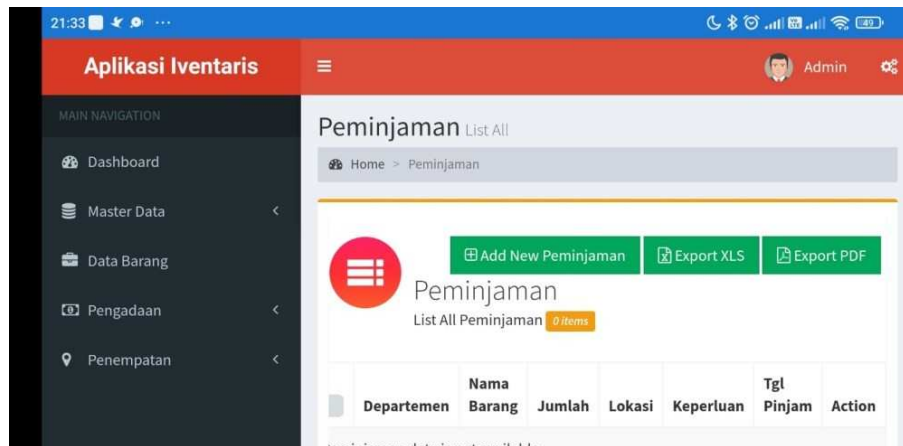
21:33 ...

49

Aplikasi Iventaris

≡

Admin

MAIN NAVIGATION

Dashboard

Master Data

Data Barang

Pengadaan

Penempatan

Peminjaman List All

Home > Peminjaman

Add New Peminjaman

Export XLS

Export PDF

Peminjaman

List All Peminjaman 0 items

| | Departemen | Nama Barang | Jumlah | Lokasi | Keperluan | Tgl Pinjam | Action |
|---|---|---|---|---|---|---|---|

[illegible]